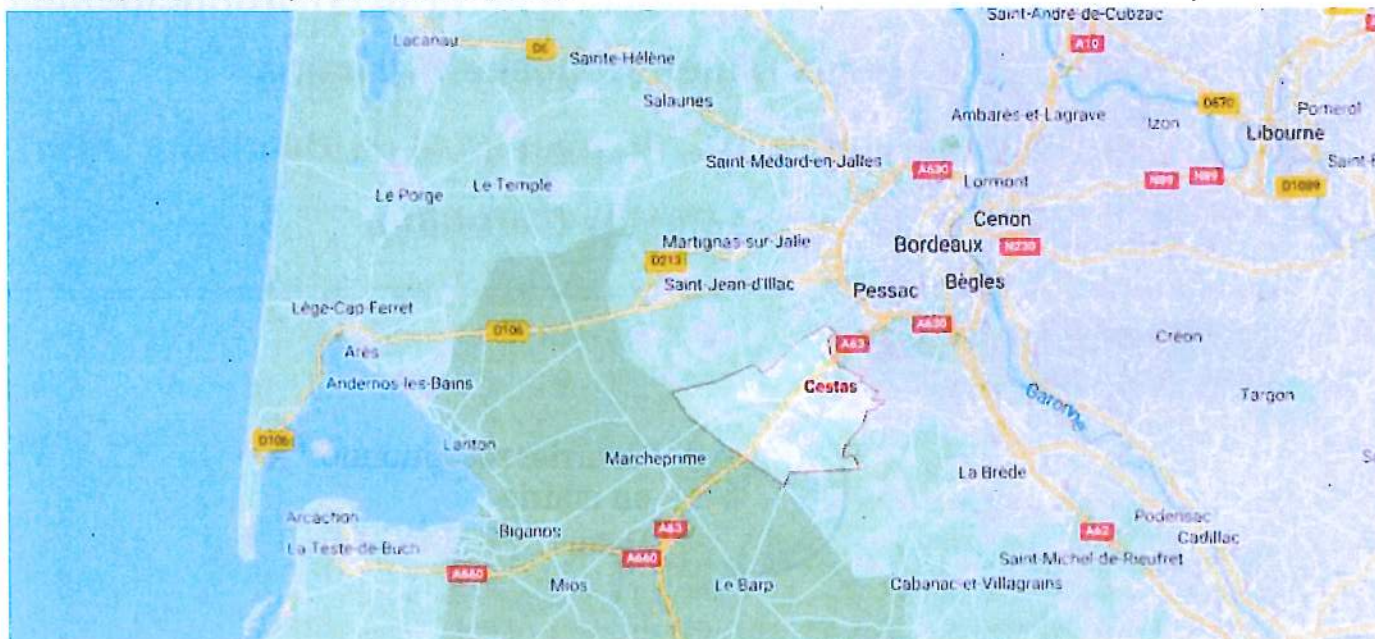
Saint-André-de-Cubzac
A10
Lacanau
D6
Sainte-Hélène
Salaunes
Ambarès-et-Lagrave
Izon
D670
Pomerol
Libourne
Saint-
Saint-Médard-en-Jalles
A630
Lormont
N89
N89
D1089
Le Porge
Le Temple
Cenon
Martignas-sur-Jalle
Bordeaux
N230
D213
Saint-Jean-d'Illac
Pessac
Bègles
Lège-Cap-Ferret
D106
A630
Arès
A63
Créon
Andernos-les-Bains
Cestas
Targon
D106
Lanton
Garonne
Marcheprime
La Brède
Arcachon
A63
Podensac
A62
Cadillac
Biganos
La Teste-de-Buch
A660
A660
Saint-Michel-de-Rieufret
Mios
Le Barp
Cabanac-et-Villagrains